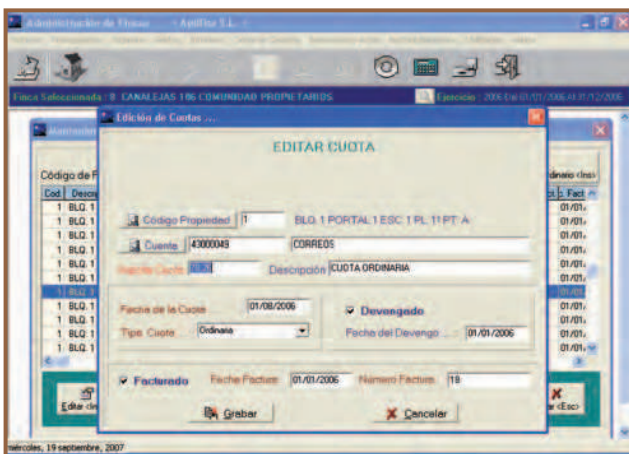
Administración de Fincas - Aplifis S.L.

Finca Seleccionada : 8 CANALEJAS 106 COMUNIDAD PROPIETARIOS

Ejercicio : 2006 Del 01/01/2006 Al 31/12/2006

Edición de Cuotas ...

EDITAR CUOTA

Código de F

Cod | Descr

1 BLQ. 1
1 BLQ. 1
1 BLQ. 1
1 BLQ. 1
1 BLQ. 1
1 BLQ. 1
1 BLQ. 1
1 BLQ. 1
1 BLQ. 1
1 BLQ. 1
1 BLQ. 1
1 BLQ. 1

dinario <Ins>

F. Fact

01/01/
01/01/
01/01/
01/01/
01/01/
01/01/
01/01/
01/01/
01/01/
01/01/
01/01/
01/01/

Código Propiedad 1 BLQ. 1 PORTAL 1 ESC. 1 PL. 1º PT. A

Cuenta 43000049 CORREOS

Importe Cuota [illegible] Descripción CUOTA ORDINARIA

Fecha de la Cuota 01/08/2006

Tipo Cuota Ordinaria

Devengado

Fecha del Devengo ... 01/01/2006

Facturado Fecha Factura 01/01/2006 Numero Factura 19

Grabar

Cancelar

Editar cl

r <Esc>

miércoles, 19 septiembre, 2007